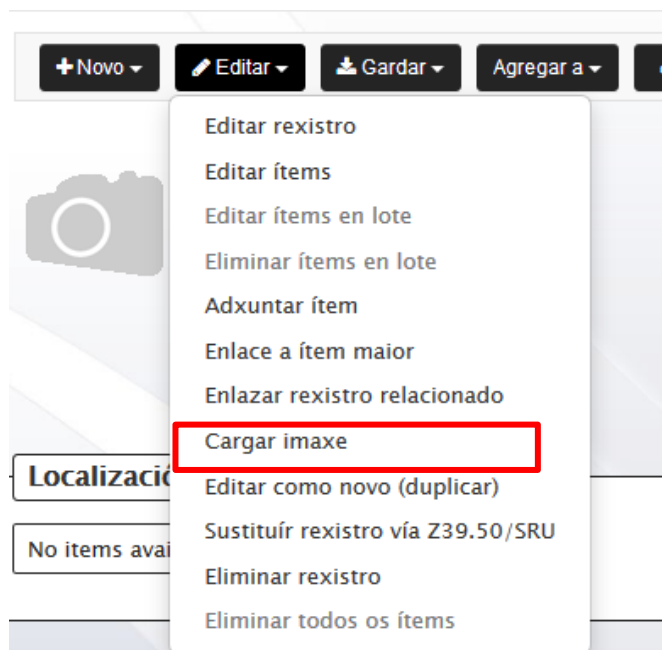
+ Novo ▾ Editar ▾ Gardar ▾ Agregar a ▾

Editar rexistro
Editar ítems
Editar ítems en lote
Eliminar ítems en lote
Adxuntar ítem
Enlace a ítem maior
Enlazar rexistro relacionado
Cargar imaxe
Editar como novo (duplicar)
Sustituír rexistro vía Z39.50/SRU
Eliminar rexistro
Eliminar todos os ítems

Localizació

No items avai